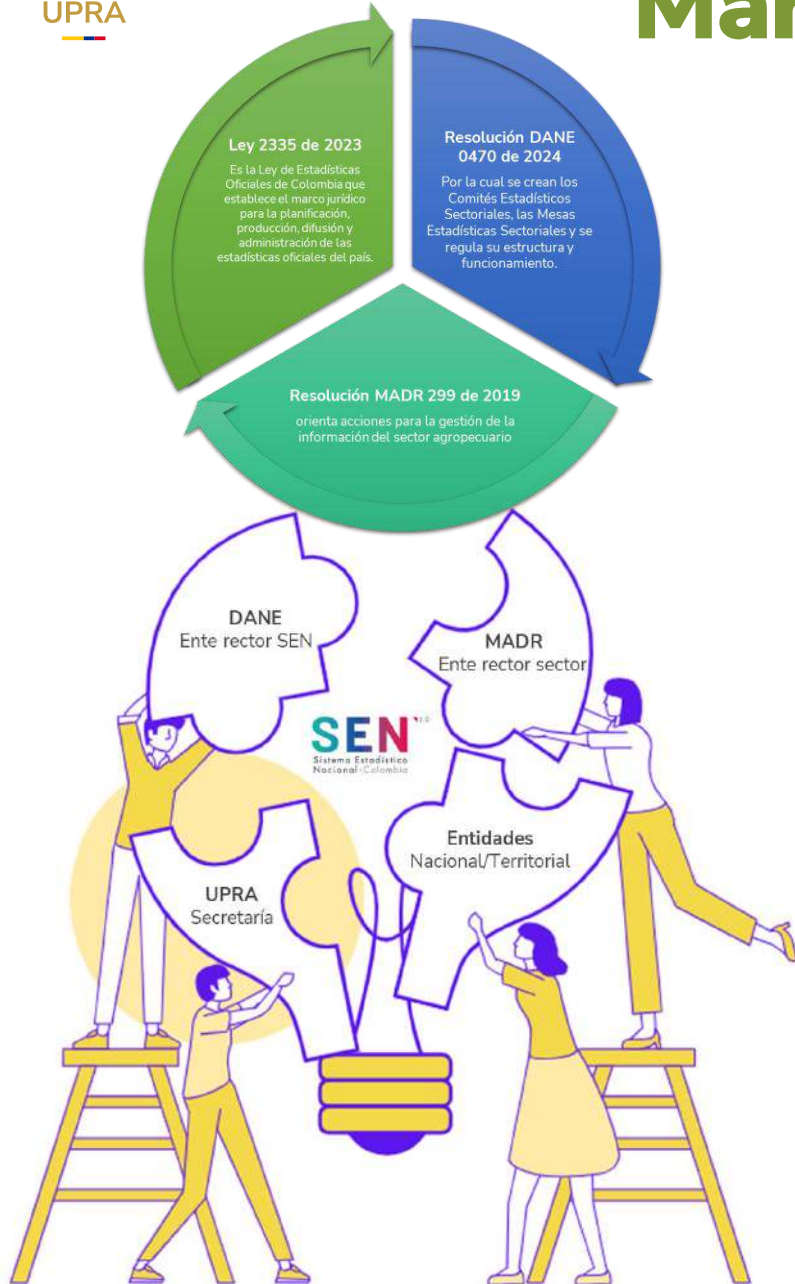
UPRA

Mar

Ley 2335 de 2023

Es la Ley de Estadísticas Oficiales de Colombia que establece el marco jurídico para la planificación, producción, difusión y administración de las estadísticas oficiales del país.

Resolución DANE 0470 de 2024

Por la cual se crean los Comités Estadísticos Sectoriales, las Mesas Estadísticas Sectoriales y se regula su estructura y funcionamiento.

Resolución MADR 299 de 2019

orienta acciones para la gestión de la información del sector agropecuario

DANE
Ente rector SEN

MADR
Ente rector sector

SEN
Sistema Estadístico Nacional · Colombia

Entidades
Nacional/Territorial

UPRA
Secretaría